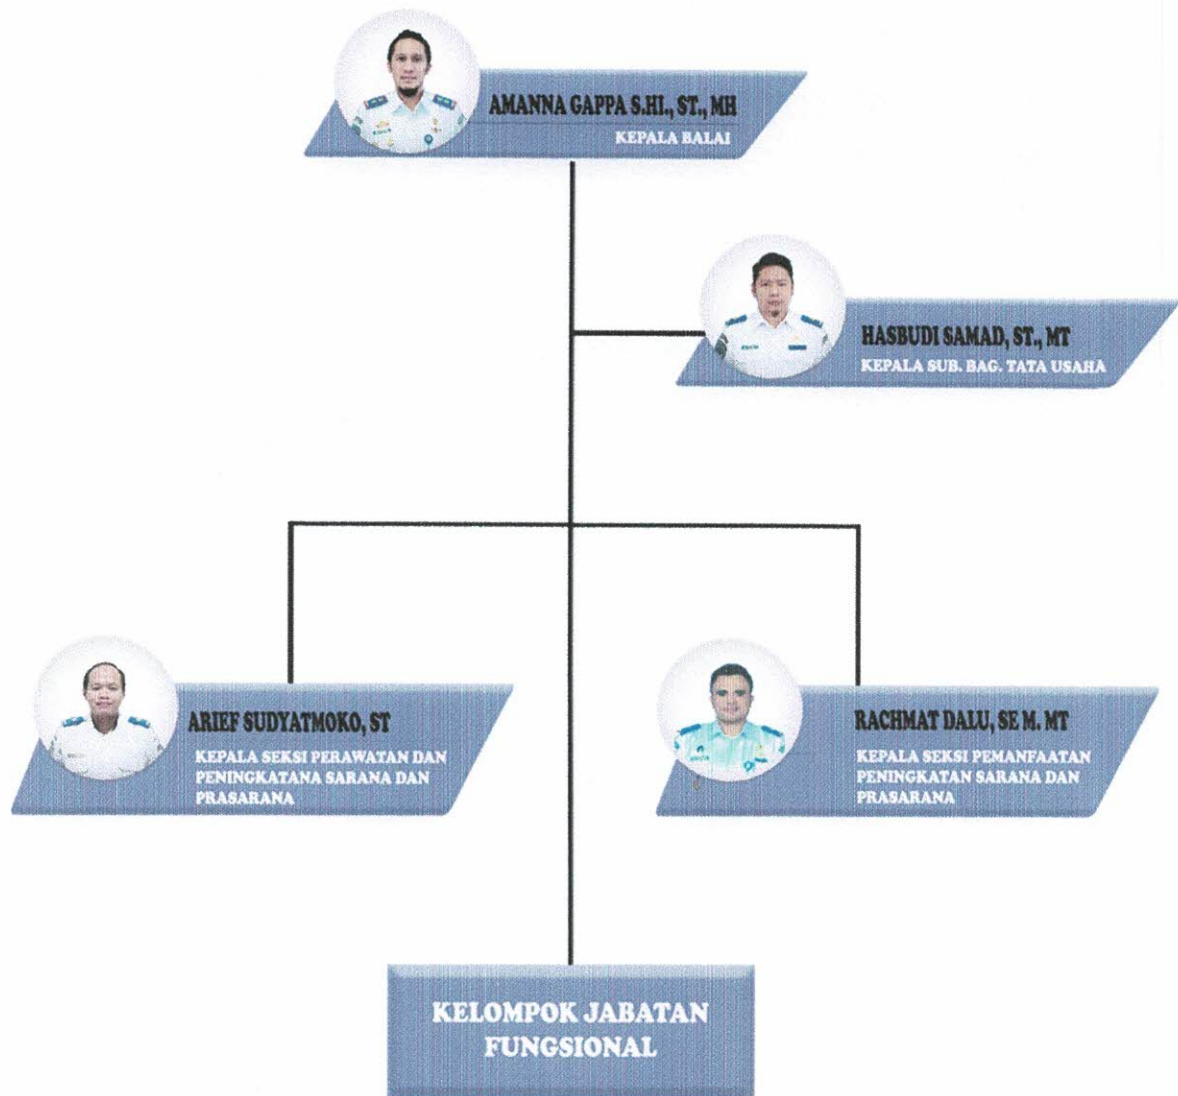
AMANNA GAPPA S.HI., ST., MH
KEPALA BALAI

HASBUDI SAMAD, ST., MT
KEPALA SUB. BAG. TATA USAHA

ARIEF SUDYATMOKO, ST
KEPALA SEKSI PERAWATAN DAN PENINGKATANA SARANA DAN PRASARANA

RACHMAT DALU, SE M. MT
KEPALA SEKSI PEMANFAATAN PENINGKATAN SARANA DAN PRASARANA

KELOMPOK JABATAN FUNGSIONAL